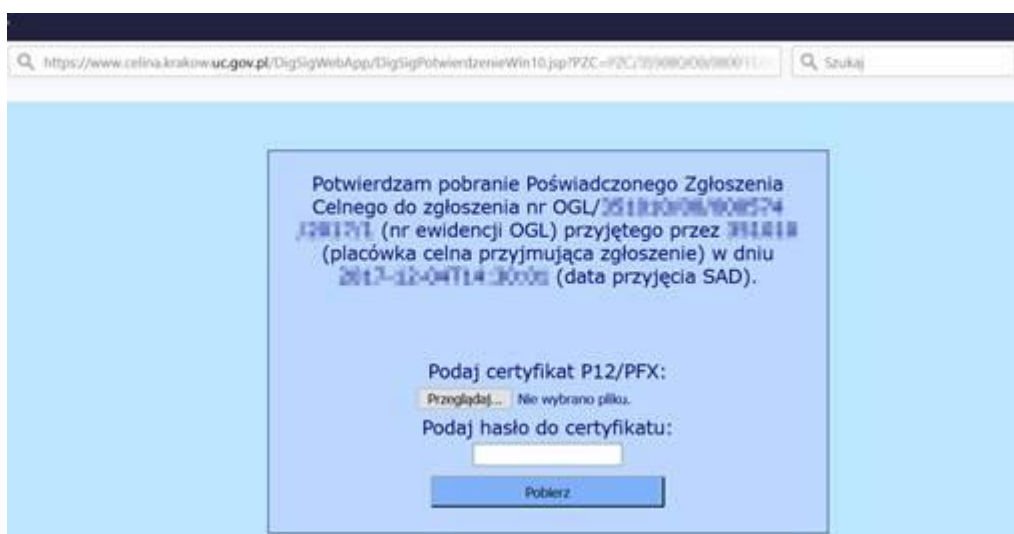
https://www.celina.krakow.uc.gov.pl/DigSigWebApp/DigSigPotwierdzenieWin10.jsp?PZC=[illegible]

Szukaj

Potwierdzam pobranie Poświadczonego Zgłoszenia Celnego do zgłoszenia nr OGL/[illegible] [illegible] (nr ewidencji OGL) przyjętego przez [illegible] (placówka celna przyjmująca zgłoszenie) w dniu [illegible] (data przyjęcia SAD).

Podaj certyfikat P12/PFX:

Przeglądaj... Nie wybrano pliku.

Podaj hasło do certyfikatu:

Pobierz